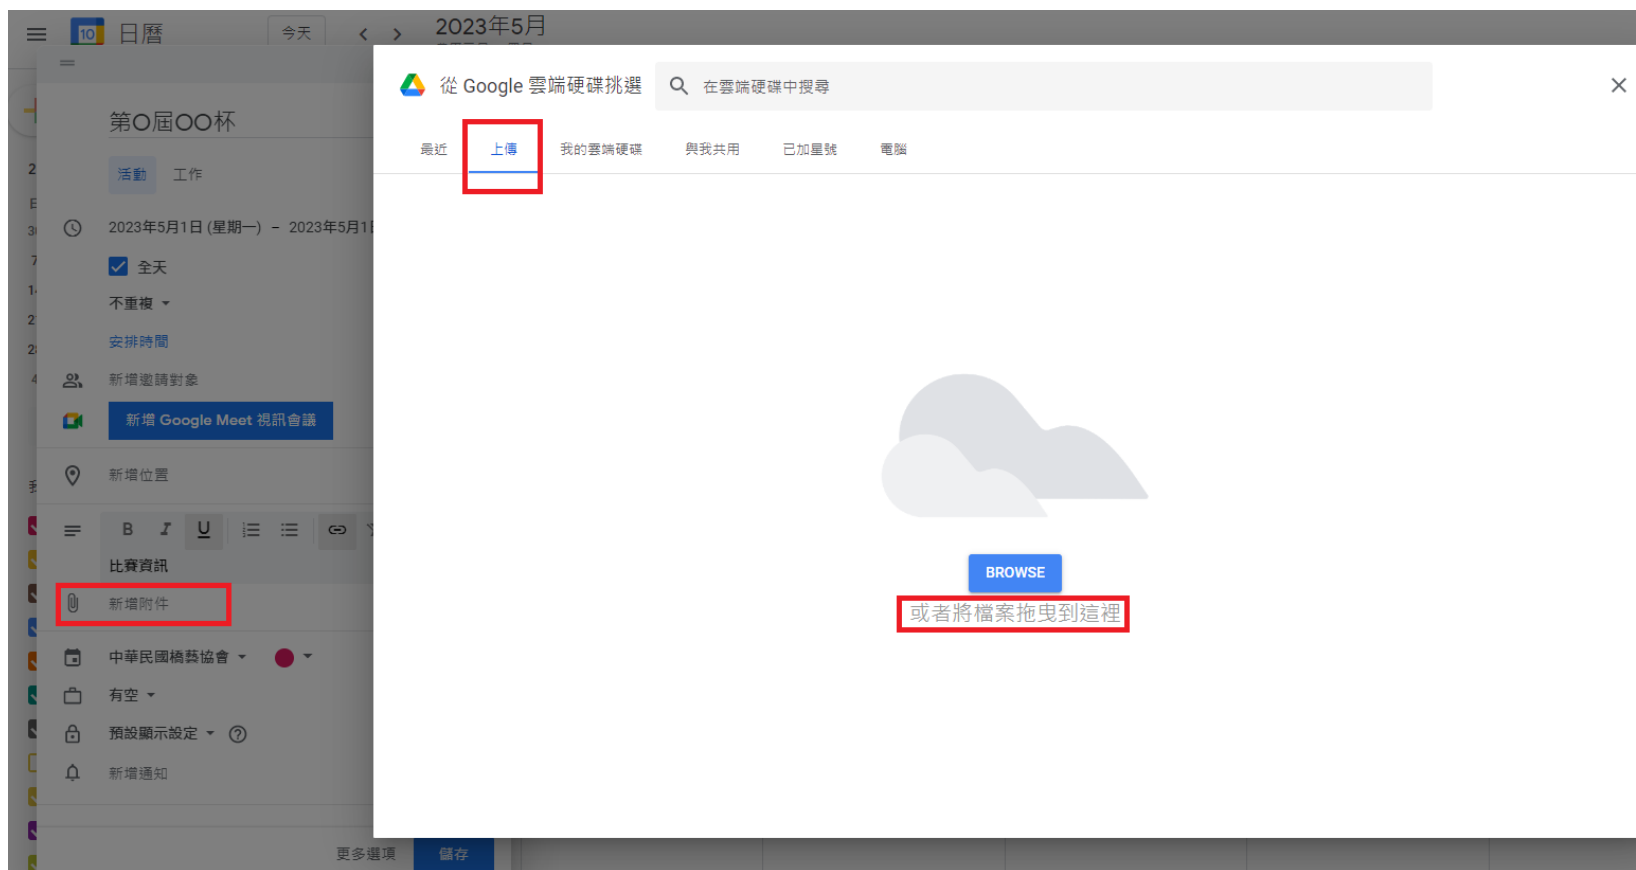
10 日曆

今天

2023年5月

第O屆OO杯

活動 工作

2023年5月1日 (星期一) – 2023年5月1日

全天

不重複

安排時間

新增邀請對象

新增 Google Meet 視訊會議

新增位置

B I U

比賽資訊

新增附件

中華民國橋藝協會

有空

預設顯示設定

新增通知

更多選項 儲存

從 Google 雲端硬碟挑選

在雲端硬碟中搜尋

最近 上傳 我的雲端硬碟 與我共用 已加星號 電腦

BROWSE

或者將檔案拖曳到這裡